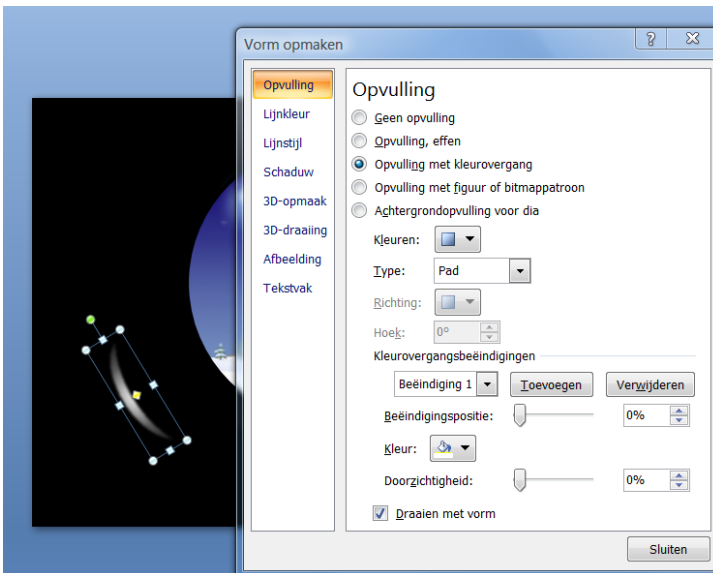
Vorm opmaken

?

Opvulling
Lijnkleur
Lijnstijl
Schaduw
3D-opmaak
3D-draaiing
Afbeelding
Tekstvak

Opvulling

Geen opvulling
Opvulling, effen
Opvulling met kleurovergang
Opvulling met figuur of bitmappatroon
Achtergrondopvulling voor dia

Kleuren:
Type: Pad
Richting:
Hoek: 0°

Kleurovergangsbeëindigingen

Beëindiging 1
Toevoegen
Verwijderen

Beëindigingspositie: 0%
Kleur:
Doorzichtigheid: 0%

Draaien met vorm

Sluiten